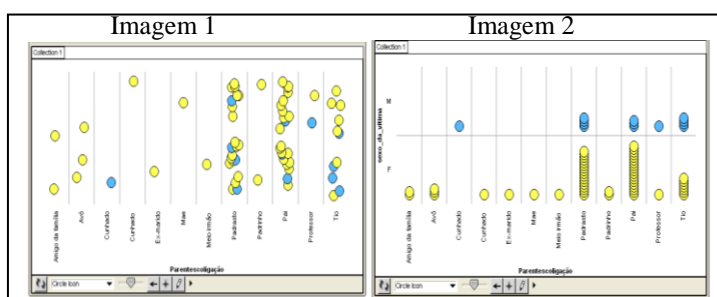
| Imagem 1 | Imagem 2 |
|---|---|
| Collection 1<br>Amigo da família<br>Avô<br>Cunhado<br>Cunhado<br>Ex-marido<br>Mae<br>Meio irmão<br>Padrasto<br>Padrinho<br>Pai<br>Professor<br>Tio<br>Parentescoligação<br>Circle Icon | Collection 1<br>sexo_da_vitima<br>M<br>F<br>Amigo da família<br>Avô<br>Cunhado<br>Cunhado<br>Ex-marido<br>Mae<br>Meio irmão<br>Padrasto<br>Padrinho<br>Pai<br>Professor<br>Tio<br>Parentescoligação<br>Circle Icon |